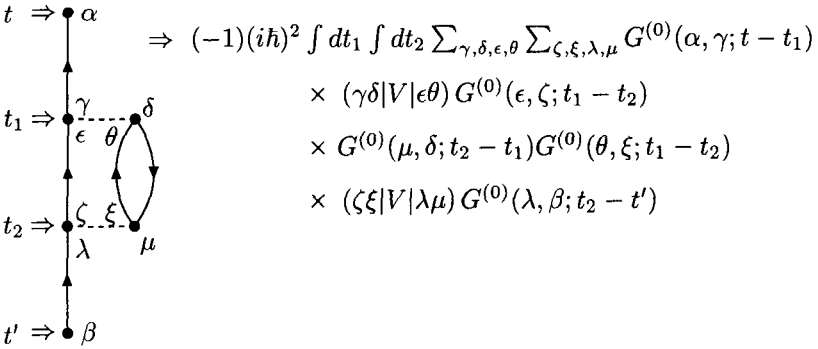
$t \Rightarrow \alpha$

$t_1 \Rightarrow \gamma$ $\delta$
$\epsilon$ $\theta$

$t_2 \Rightarrow \zeta$ $\xi$
$\lambda$ $\mu$

$t' \Rightarrow \beta$

$\Rightarrow (-1)(i\hbar)^2 \int dt_1 \int dt_2 \sum_{\gamma,\delta,\epsilon,\theta} \sum_{\zeta,\xi,\lambda,\mu} G^{(0)}(\alpha,\gamma;t-t_1)$

$\times \; (\gamma\delta|V|\epsilon\theta)\, G^{(0)}(\epsilon,\zeta;t_1-t_2)$

$\times \; G^{(0)}(\mu,\delta;t_2-t_1) G^{(0)}(\theta,\xi;t_1-t_2)$

$\times \; (\zeta\xi|V|\lambda\mu)\, G^{(0)}(\lambda,\beta;t_2-t')$